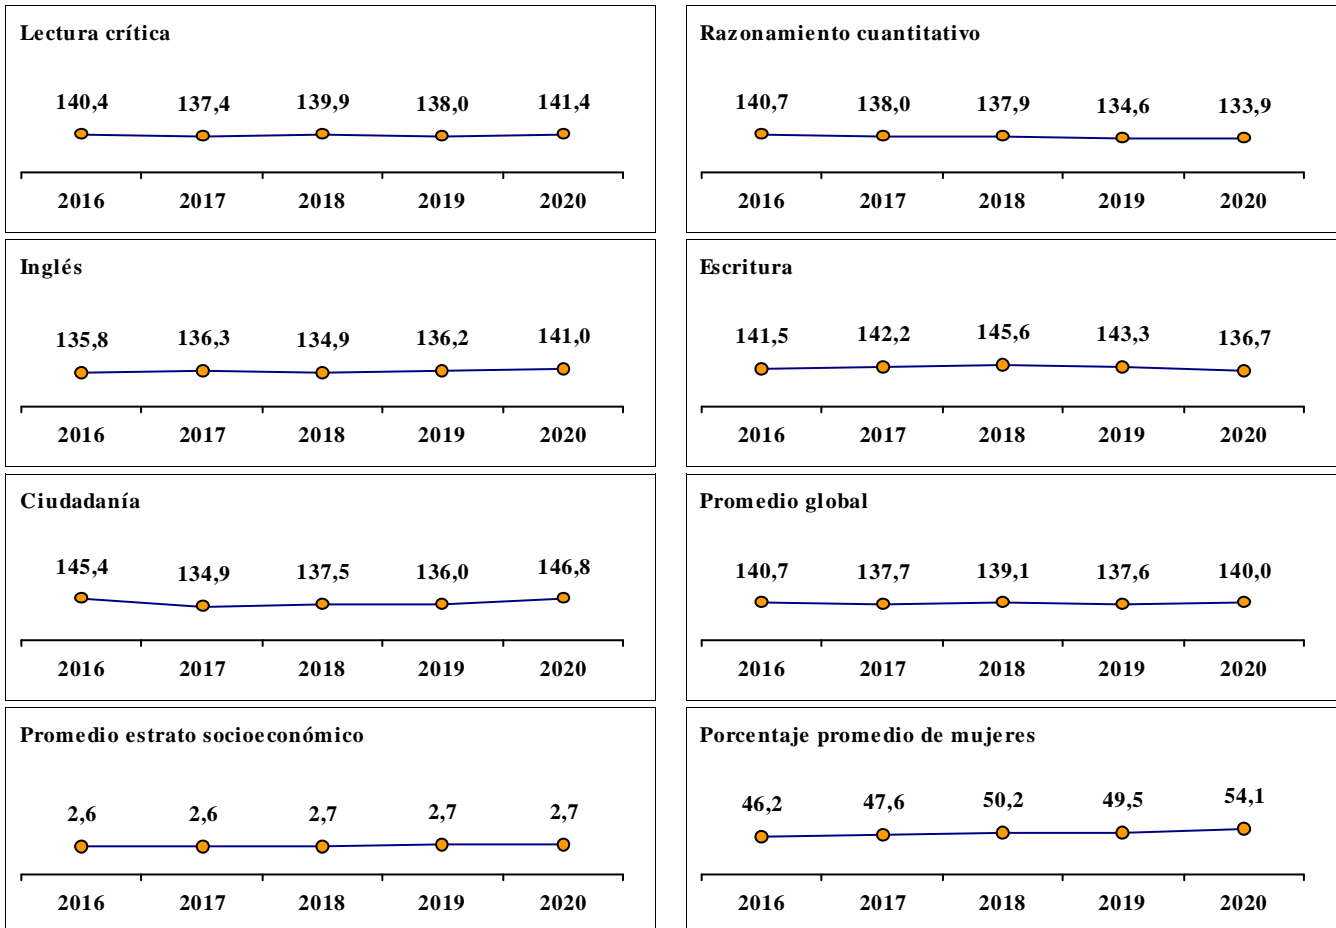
Lectura crítica

140,4 137,4 139,9 138,0 141,4

2016 2017 2018 2019 2020

Razonamiento cuantitativo

140,7 138,0 137,9 134,6 133,9

2016 2017 2018 2019 2020

Inglés

135,8 136,3 134,9 136,2 141,0

2016 2017 2018 2019 2020

Escritura

141,5 142,2 145,6 143,3 136,7

2016 2017 2018 2019 2020

Ciudadanía

145,4 134,9 137,5 136,0 146,8

2016 2017 2018 2019 2020

Promedio global

140,7 137,7 139,1 137,6 140,0

2016 2017 2018 2019 2020

Promedio estrato socioeconómico

2,6 2,6 2,7 2,7 2,7

2016 2017 2018 2019 2020

Porcentaje promedio de mujeres

46,2 47,6 50,2 49,5 54,1

2016 2017 2018 2019 2020